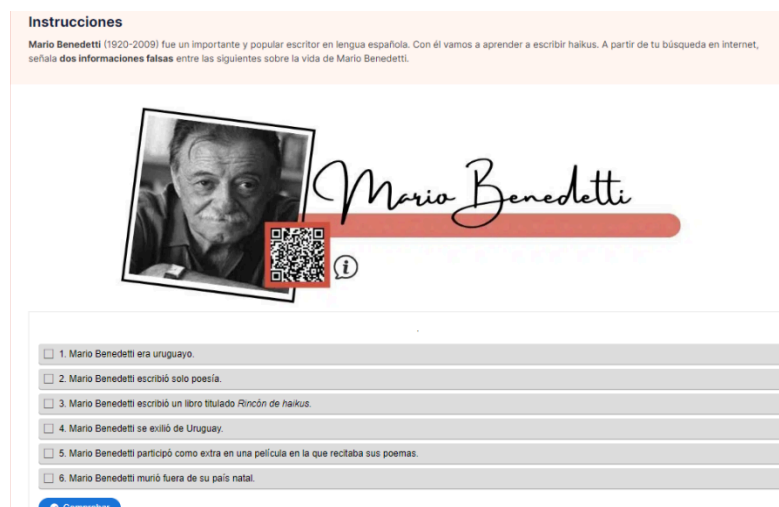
Instrucciones

**Mario Benedetti** (1920-2009) fue un importante y popular escritor en lengua española. Con él vamos a aprender a escribir haikus. A partir de tu búsqueda en internet, señala **dos informaciones falsas** entre las siguientes sobre la vida de Mario Benedetti.

Mario Benedetti

1. Mario Benedetti era uruguayo.

2. Mario Benedetti escribió solo poesía.

3. Mario Benedetti escribió un libro titulado *Rincón de haikus*.

4. Mario Benedetti se exilió de Uruguay.

5. Mario Benedetti participó como extra en una película en la que recitaba sus poemas.

6. Mario Benedetti murió fuera de su país natal.

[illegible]